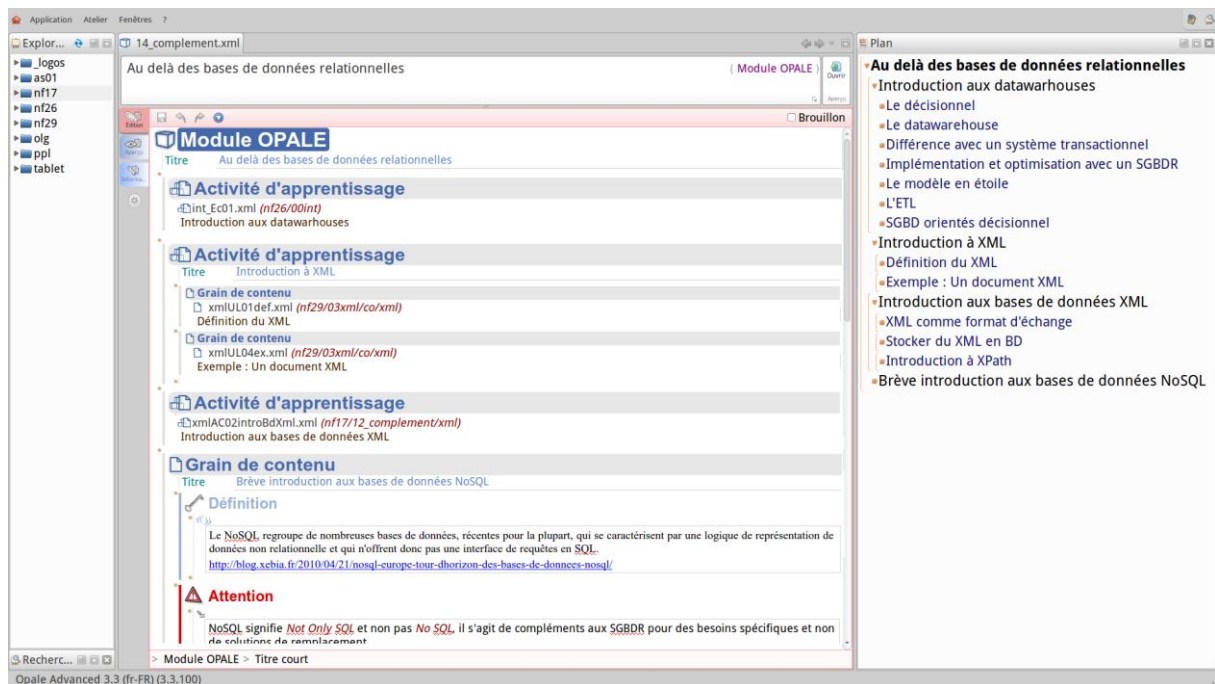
Application Atelier Fenêtres ?

Explor...

_logos
as01
nf17
nf26
nf29
olg
ppl
tablet

14_complement.xml

Au delà des bases de données relationnelles

( Module OPALE )

Ouvrir

Aperçu

Édition

Brouillon

Module OPALE

Titre Au delà des bases de données relationnelles

Activité d'apprentissage

int_Ec01.xml *(nf26/00int)*

Introduction aux datawarhouses

Activité d'apprentissage

Titre Introduction à XML

Grain de contenu

xmlUL01def.xml *(nf29/03xml/co/xml)*

Définition du XML

Grain de contenu

xmlUL04ex.xml *(nf29/03xml/co/xml)*

Exemple : Un document XML

Activité d'apprentissage

xmlAC02introBdXml.xml *(nf17/12_complement/xml)*

Introduction aux bases de données XML

Grain de contenu

Titre Brève introduction aux bases de données NoSQL

Définition

Le NoSQL regroupe de nombreuses bases de données, récentes pour la plupart, qui se caractérisent par une logique de représentation de données non relationnelle et qui n'offrent donc pas une interface de requêtes en SQL.

http://blog.xebia.fr/2010/04/21/nosql-europe-tour-dhorizon-des-bases-de-donnees-nosql/

Attention

NoSQL signifie *Not Only SQL* et non pas *No SQL*, il s'agit de compléments aux SGBDR pour des besoins spécifiques et non de solutions de remplacement.

> Module OPALE > Titre court

Recherc...

Plan

Au delà des bases de données relationnelles
Introduction aux datawarhouses
Le décisionnel
Le datawarehouse
Différence avec un système transactionnel
Implémentation et optimisation avec un SGBDR
Le modèle en étoile
L'ETL
SGBD orientés décisionnel
Introduction à XML
Définition du XML
Exemple : Un document XML
Introduction aux bases de données XML
XML comme format d'échange
Stocker du XML en BD
Introduction à XPath
Brève introduction aux bases de données NoSQL

Opale Advanced 3.3 (fr-FR) (3.3.100)